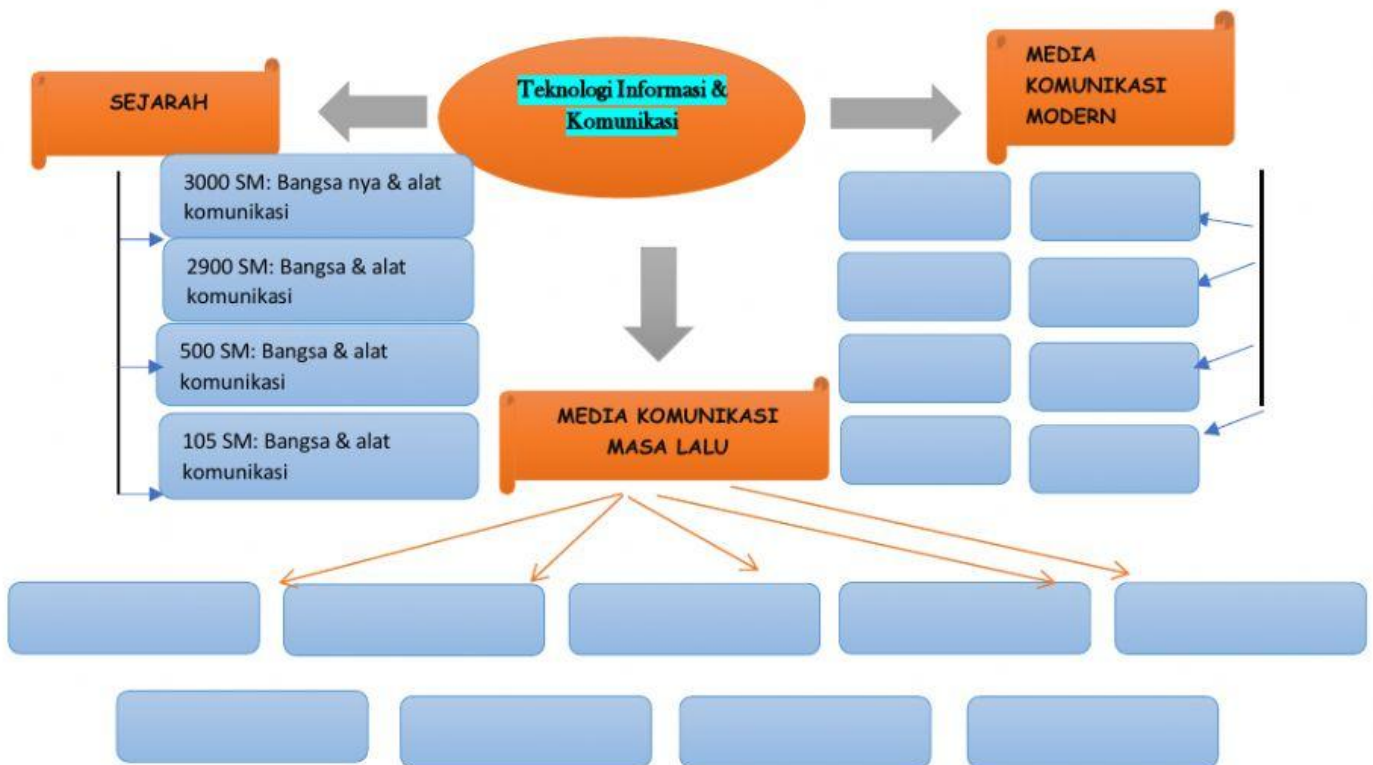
Teknologi Informasi & Komunikasi

SEJARAH

MEDIA KOMUNIKASI MODERN

3000 SM: Bangsa nya & alat komunikasi

2900 SM: Bangsa & alat komunikasi

500 SM: Bangsa & alat komunikasi

105 SM: Bangsa & alat komunikasi

MEDIA KOMUNIKASI MASA LALU